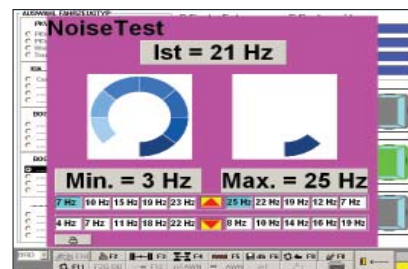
AUSWAHL FAHRZEUGTYP

NoiseTest

Ist = 21 Hz

Min. = 3 Hz

Max. = 25 Hz

7 Hz | 10 Hz | 15 Hz | 19 Hz | 23 Hz | 25 Hz | 22 Hz | 19 Hz | 12 Hz | 7 Hz

4 Hz | 7 Hz | 11 Hz | 18 Hz | 22 Hz | 8 Hz | 10 Hz | 14 Hz | 16 Hz | 19 Hz

F1 F2 F3 F4 F5 F6 F7 F8